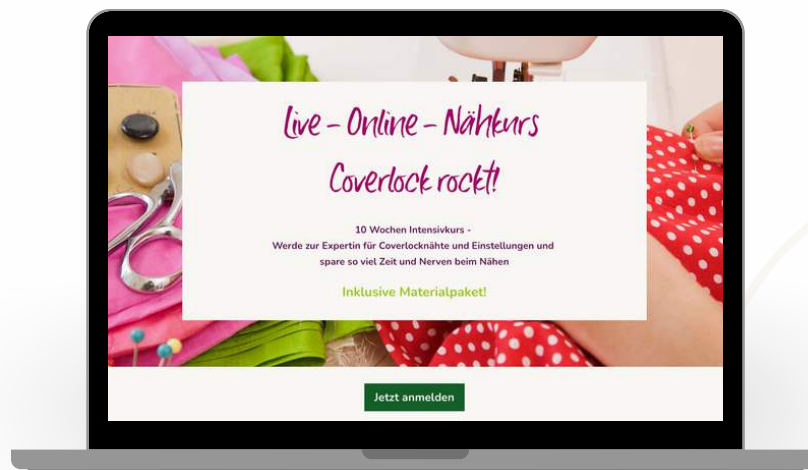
Live - Online - Nähkurs

Coverlock rockt!

10 Wochen Intensivkurs -
Werde zur Expertin für Coverlocknähte und Einstellungen und spare so viel Zeit und Nerven beim Nähen

Inklusive Materialpaket!

Jetzt anmelden